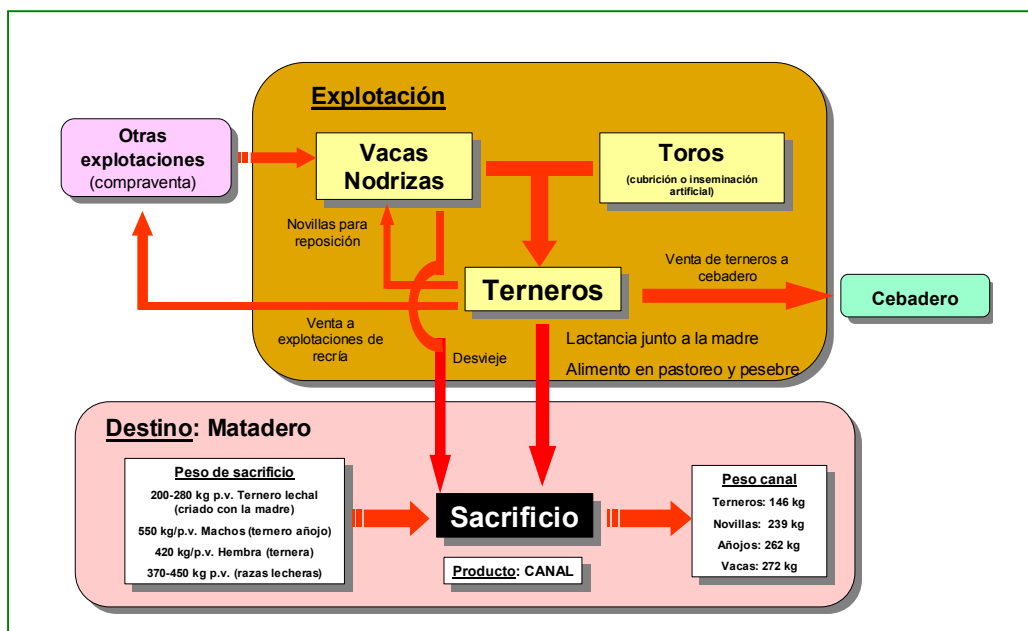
Explotación

Otras explotaciones (compraventa)

Vacas Nodrizas

Toros
(cubrición o inseminación artificial)

Novillas para reposición

Terneros

Venta de terneros a cebadero

Cebadero

Venta a explotaciones de recría

Desvieje

Lactancia junto a la madre

Alimento en pastoreo y pesebre

Destino: Matadero

Peso de sacrificio
200-280 kg p.v. Ternero lechal (criado con la madre)
550 kg/p.v. Machos (ternero añojo)
420 kg/p.v. Hembra (ternera)
370-450 kg p.v. (razas lecheras)

Sacrificio

Producto: CANAL

Peso canal
Terneros: 146 kg
Novillas: 239 kg
Añojos: 262 kg
Vacas: 272 kg